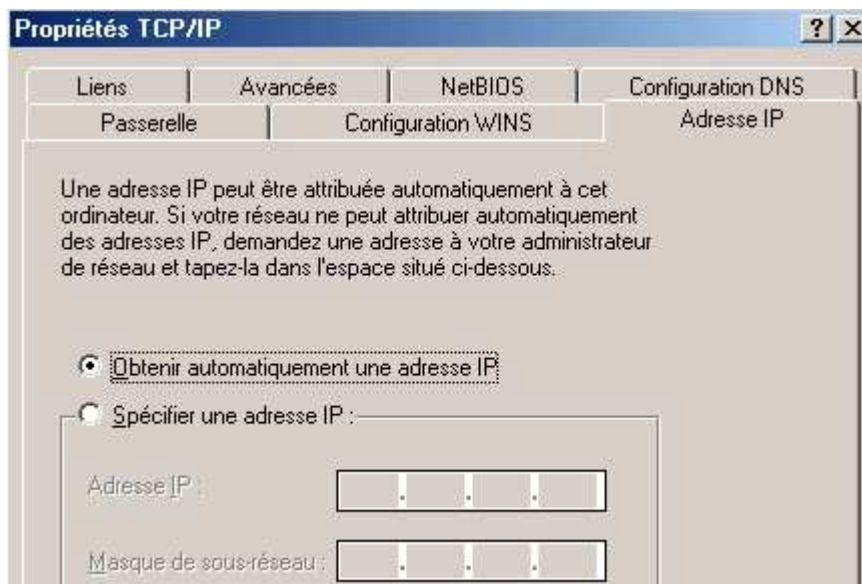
Propriétés TCP/IP

? X

Liens | Avancées | NetBIOS | Configuration DNS

Passerelle | Configuration WINS | Adresse IP

Une adresse IP peut être attribuée automatiquement à cet ordinateur. Si votre réseau ne peut attribuer automatiquement des adresses IP, demandez une adresse à votre administrateur de réseau et tapez-la dans l'espace situé ci-dessous.

Obtenir automatiquement une adresse IP

Spécifier une adresse IP :

Adresse IP : . . .

Masque de sous-réseau : . . .